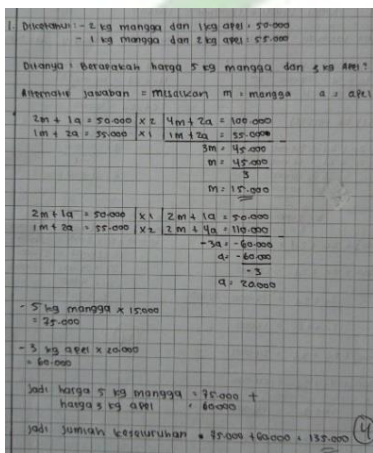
1. Diketahui : - 2 kg mangga dan 1 kg apel = 50.000
- 1 kg mangga dan 2 kg apel = 55.000

Ditanya : Berapakah harga 5 kg mangga dan 3 kg apel?

Alternatif jawaban = Misalkan m = mangga a = apel

$2m + 1a = 50.000$ | x 2 | $4m + 2a = 100.000$
$1m + 2a = 55.000$ | x 1 | $1m + 2a = 55.000$ −
$3m = 45.000$
$m = \frac{45.000}{3}$
$m = 15.000$

$2m + 1a = 50.000$ | x 1 | $2m + 1a = 50.000$
$1m + 2a = 55.000$ | x 2 | $2m + 4a = 110.000$ −
$-3a = -60.000$
$a = \frac{-60.000}{-3}$
$a = 20.000$

- 5 kg mangga x 15.000
= 75.000

- 3 kg apel x 20.000
= 60.000

Jadi harga 5 kg mangga = 75.000
harga 3 kg apel = 60.000 +

Jadi jumlah keseluruhan = 75.000 + 60.000 = 135.000

4